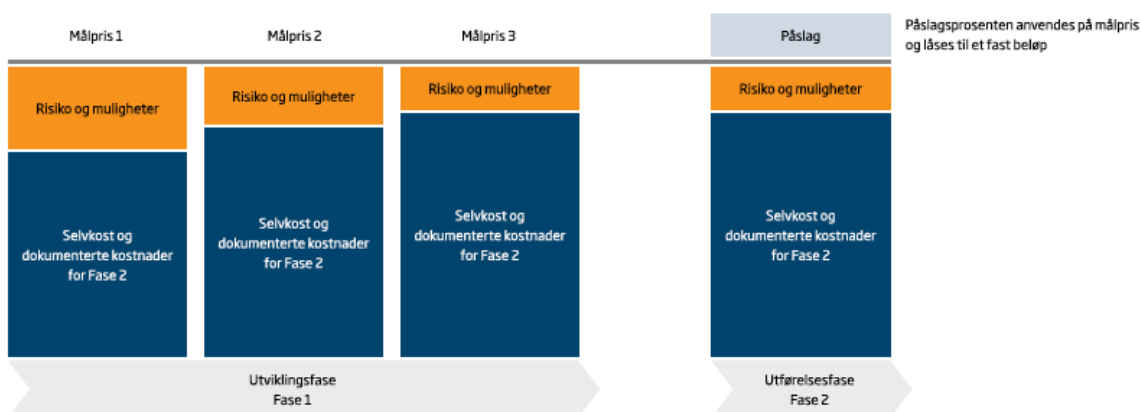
Målpris 1

Målpris 2

Målpris 3

Påslag

Påslagsprosenten anvendes på målpris og låses til et fast beløp

Risiko og muligheter

Selvkost og dokumenterte kostnader for Fase 2

Risiko og muligheter

Selvkost og dokumenterte kostnader for Fase 2

Risiko og muligheter

Selvkost og dokumenterte kostnader for Fase 2

Risiko og muligheter

Selvkost og dokumenterte kostnader for Fase 2

Utviklingsfase
Fase 1

Utførelsesfase
Fase 2